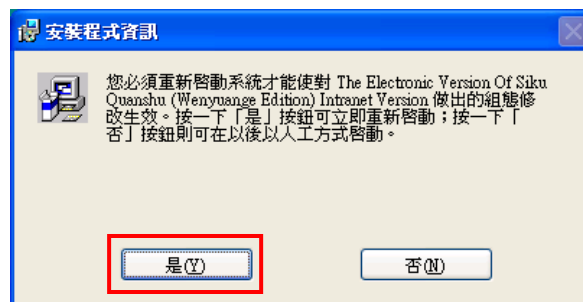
安裝程式資訊

您必須重新啓動系統才能使對 The Electronic Version Of Siku Quanshu (Wenyuange Edition) Intranet Version 做出的組態修改生效。按一下「是」按鈕可立即重新啓動；按一下「否」按鈕則可在以後以人工方式啓動。

是(Y)

否(N)